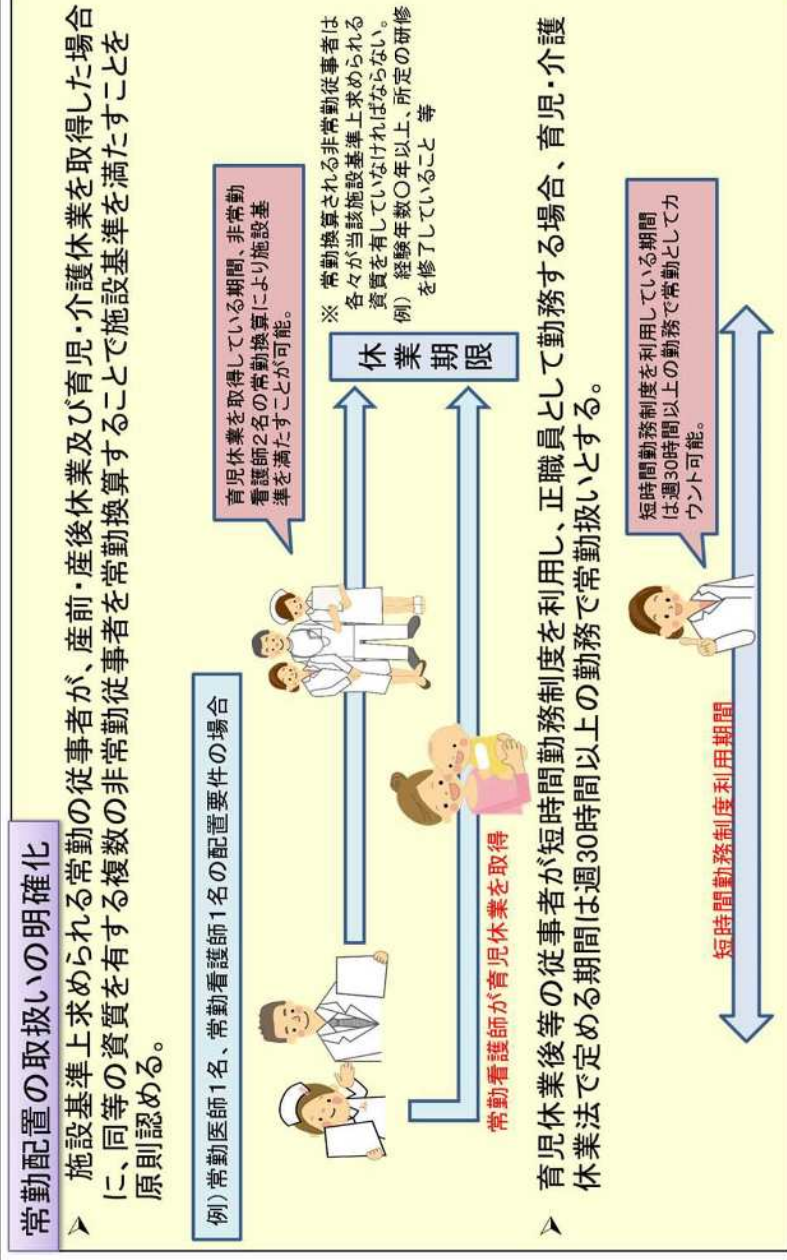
常勤配置の取扱いの明確化

➢ 施設基準上求められる常勤の従事者が、産前・産後休業及び育児・介護休業を取得した場合に、同等の資質を有する複数の非常勤従事者を常勤換算することで施設基準を満たすことを原則認める。

例）常勤医師1名、常勤看護師1名の配置要件の場合

育児休業を取得している期間、非常勤看護師2名の常勤換算により施設基準を満たすことが可能。

※ 常勤換算される非常勤従事者は各々が当該施設基準上求められる資質を有していなければならない。
例）経験年数〇年以上、所定の研修を修了していること 等

休業期限

常勤看護師が育児休業を取得

➢ 育児休業後等の従事者が短時間勤務制度を利用し、正職員として勤務する場合、育児・介護休業法で定める期間は週30時間以上の勤務で常勤扱いとする。

短時間勤務制度を利用している期間は週30時間以上の勤務で常勤としてカウント可能。

短時間勤務制度利用期間